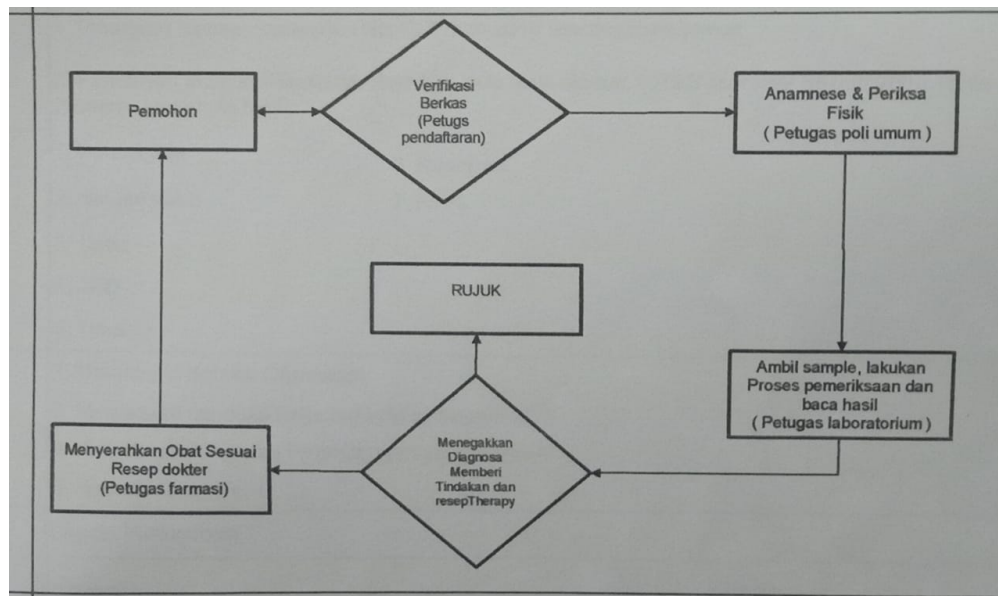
Pemohon

Verifikasi Berkas (Petugs pendaftaran)

Anamnese & Periksa Fisik ( Petugas poli umum )

RUJUK

Ambil sample, lakukan Proses pemeriksaan dan baca hasil ( Petugas laboratorium )

Menyerahkan Obat Sesuai Resep dokter (Petugas farmasi)

Menegakkan Diagnosa Memberi Tindakan dan resepTherapy